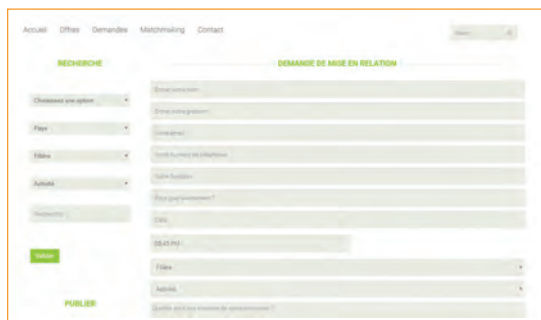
Accueil Offres Demandes Matchmaking Contact

RECHERCHE

Choisissez une option

Pays

Filière

Activité

Recherche

Valider

PUBLIER

DEMANDE DE MISE EN RELATION

Entrer votre nom

Entrer votre prénom

Votre email

Votre Numéro de téléphone

Votre fonction

Pourquoi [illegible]

Date

08:45 PM

Filière

Activité

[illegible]